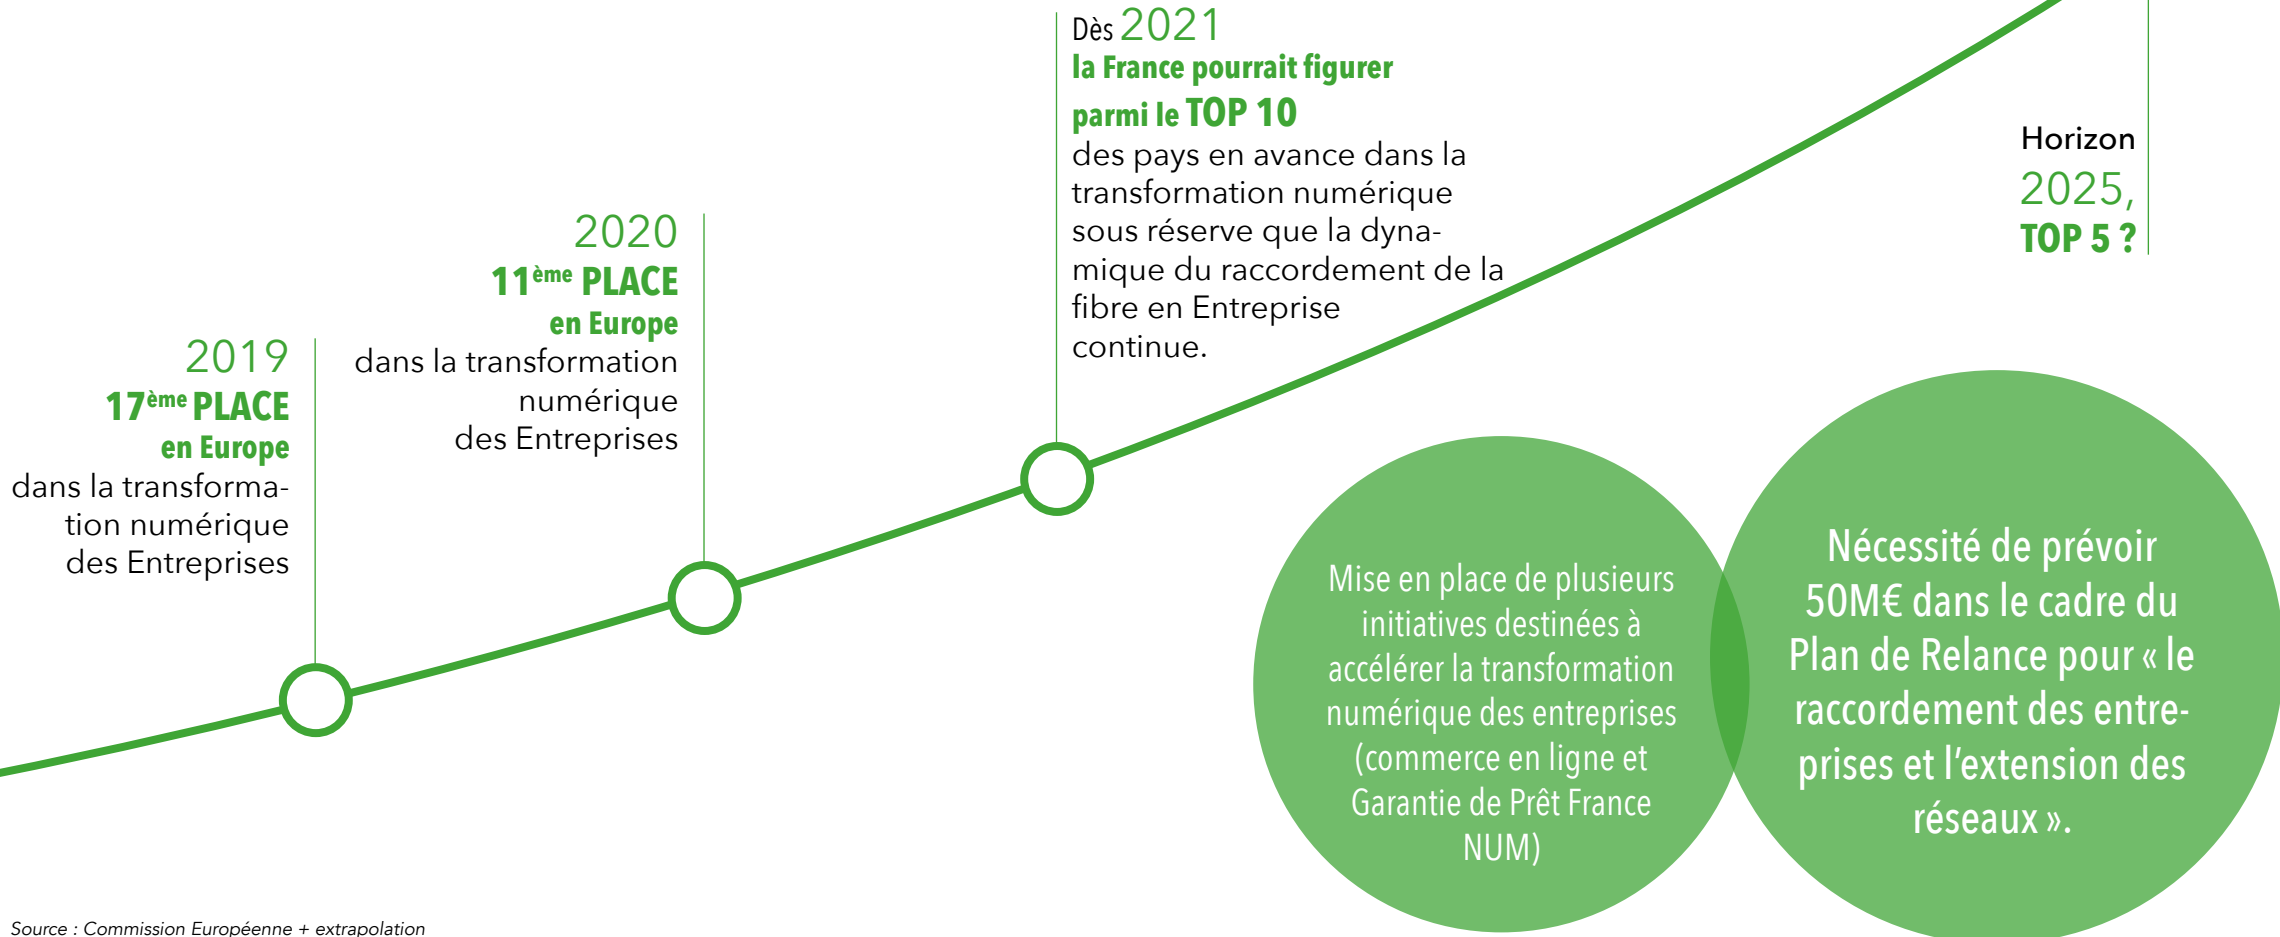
Dès 2021
la France pourrait figurer parmi le TOP 10
des pays en avance dans la transformation numérique sous réserve que la dynamique du raccordement de la fibre en Entreprise continue.

Horizon 2025,
TOP 5 ?

2020
11$^{ème}$ PLACE
en Europe
dans la transformation numérique des Entreprises

2019
17$^{ème}$ PLACE
en Europe
dans la transformation numérique des Entreprises

Mise en place de plusieurs initiatives destinées à accélérer la transformation numérique des entreprises (commerce en ligne et Garantie de Prêt France NUM)

Nécessité de prévoir 50M€ dans le cadre du Plan de Relance pour « le raccordement des entreprises et l'extension des réseaux ».

Source : Commission Européenne + extrapolation